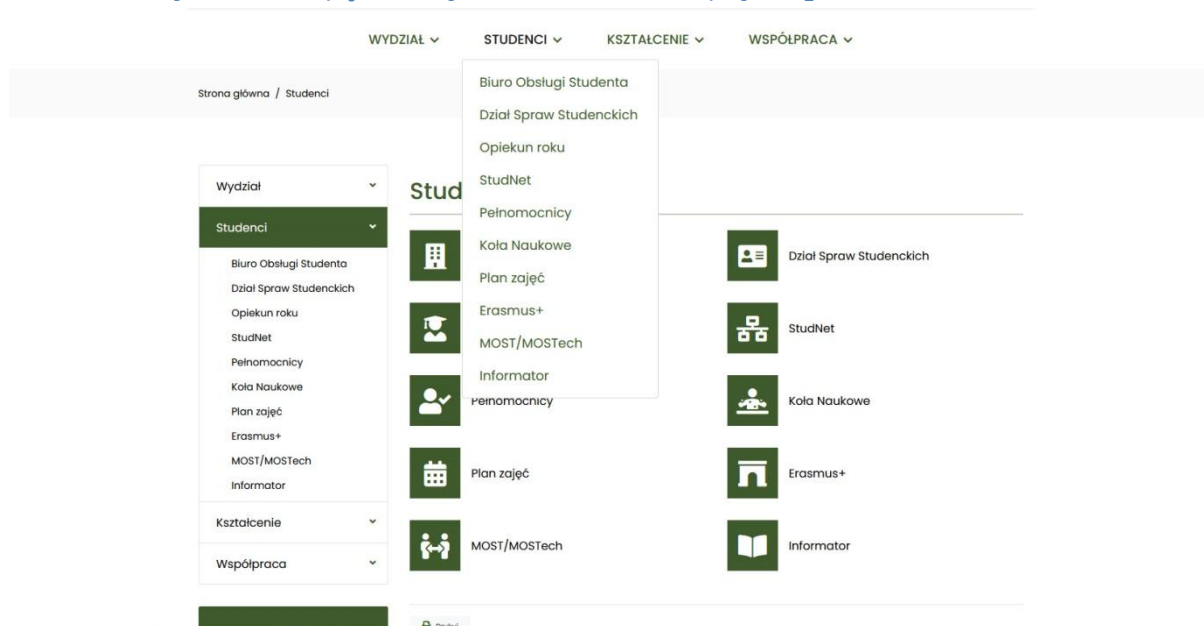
WYDZIAŁ STUDENCI KSZTAŁCENIE WSPÓŁPRACA

Biuro Obsługi Studenta
Dział Spraw Studenckich
Opiekun roku
StudNet
Pełnomocnicy
Koła Naukowe
Plan zajęć
Erasmus+
MOST/MOSTech
Informator

Strona główna / Studenci

Wydział
Studenci
Biuro Obsługi Studenta
Dział Spraw Studenckich
Opiekun roku
StudNet
Pełnomocnicy
Koła Naukowe
Plan zajęć
Erasmus+
MOST/MOSTech
Informator
Kształcenie
Współpraca

Stud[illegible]

Dział Spraw Studenckich
StudNet
Pełnomocnicy
Koła Naukowe
Plan zajęć
Erasmus+
MOST/MOSTech
Informator

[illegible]